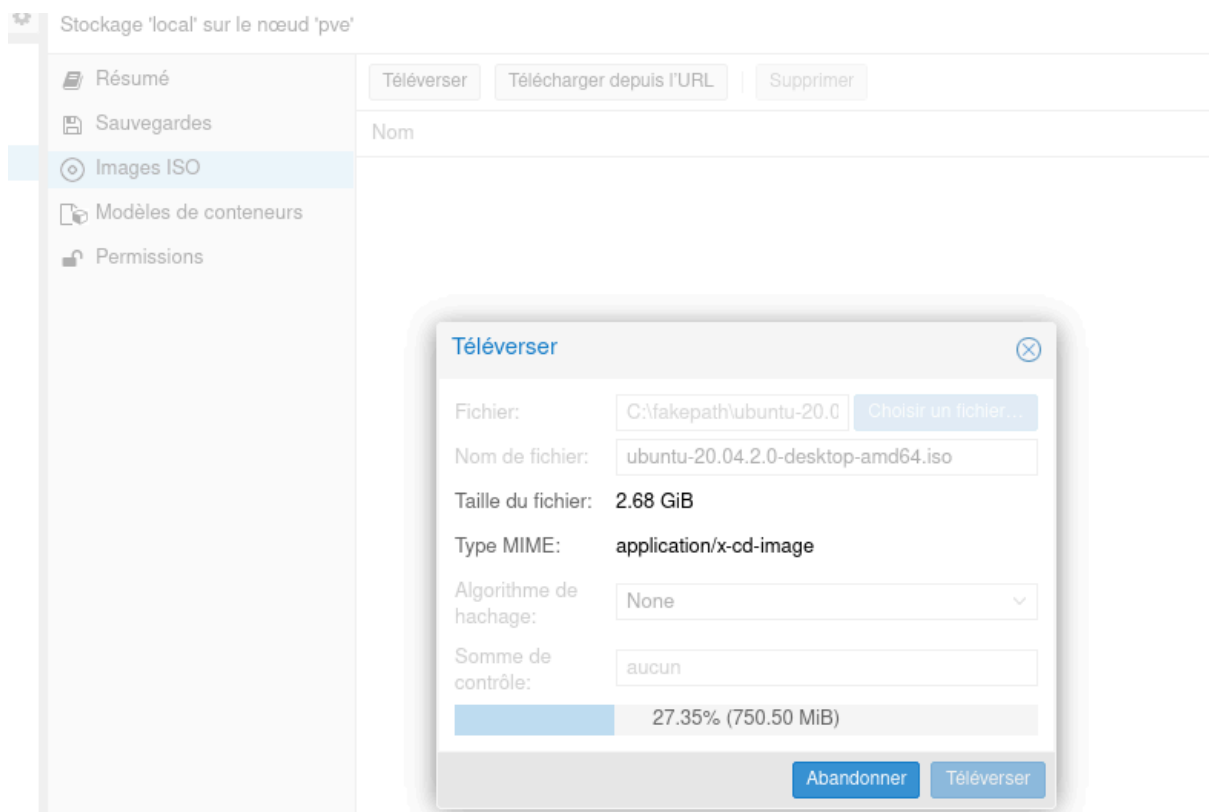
Stockage 'local' sur le nœud 'pve'

Résumé
Sauvegardes
Images ISO
Modèles de conteneurs
Permissions

Téléverser
Télécharger depuis l'URL
Supprimer

Nom

Téléverser

Fichier: C:\fakepath\ubuntu-20.0
Choisir un fichier...
Nom de fichier: ubuntu-20.04.2.0-desktop-amd64.iso
Taille du fichier: 2.68 GiB
Type MIME: application/x-cd-image
Algorithme de hachage: None
Somme de contrôle: aucun
27.35% (750.50 MiB)

Abandonner
Téléverser